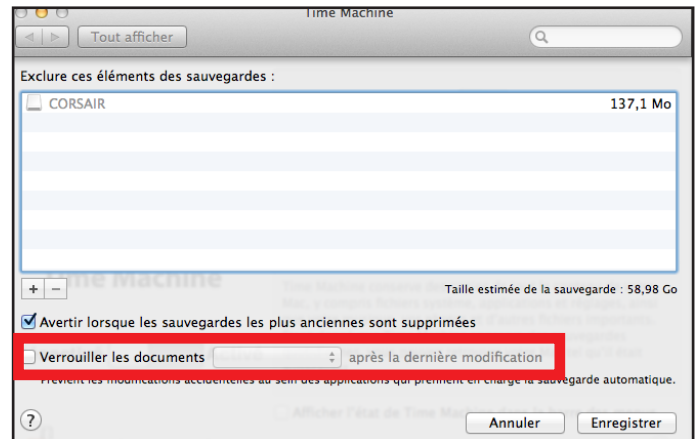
Time Machine

Tout afficher

Exclure ces éléments des sauvegardes :

CORSAIR 137,1 Mo

+ –

Taille estimée de la sauvegarde : 58,98 Go

Avertir lorsque les sauvegardes les plus anciennes sont supprimées

Verrouiller les documents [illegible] après la dernière modification

Prévient les modifications accidentelles au sein des applications qui prennent en charge la sauvegarde automatique.

?

Annuler Enregistrer